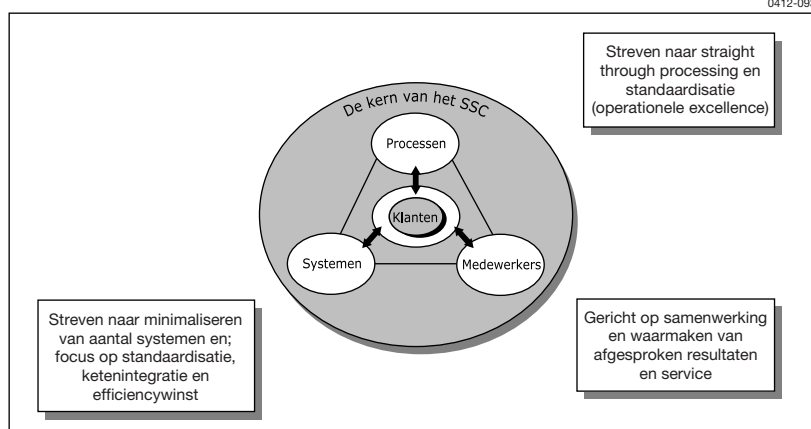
0412-09

Streven naar straight through processing en standaardisatie (operationele excellence)

De kern van het SSC

Processen

Klanten

Systemen

Medewerkers

Streven naar minimaliseren van aantal systemen en; focus op standaardisatie, ketenintegratie en efficiencywinst

Gericht op samenwerking en waarmaken van afgesproken resultaten en service